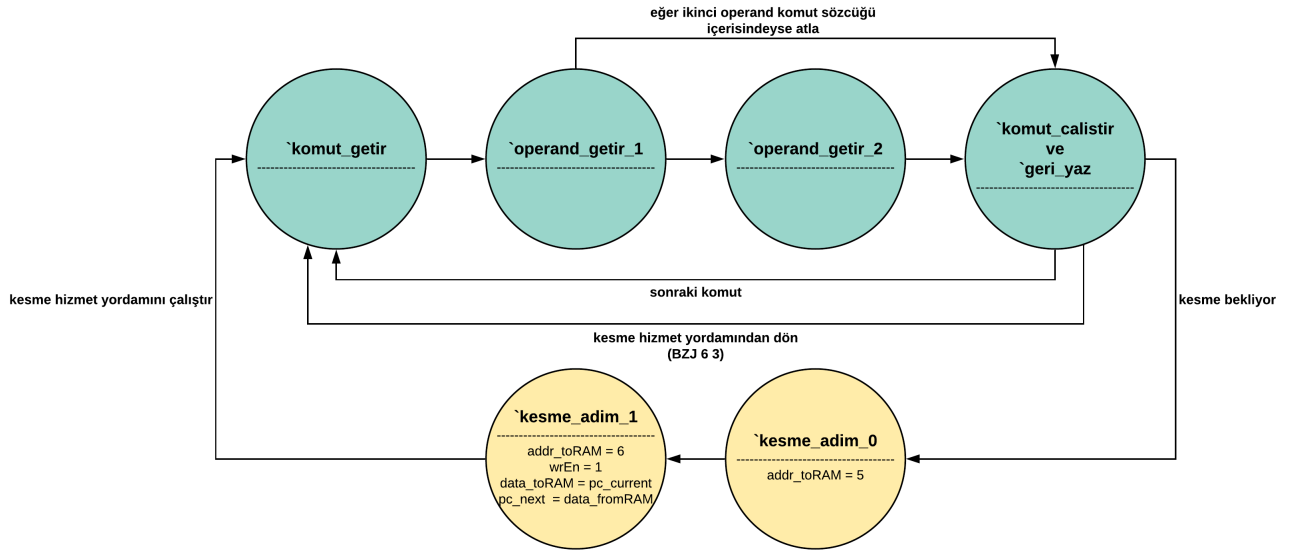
eğer ikinci operand komut sözcüğü içerisindeyse atla

`komut_getir

`operand_getir_1

`operand_getir_2

`komut_calistir ve `geri_yaz

sonraki komut

kesme hizmet yordamını çalıştır

kesme bekliyor

kesme hizmet yordamından dön (BZJ 6 3)

`kesme_adim_1

addr_toRAM = 6
wrEn = 1
data_toRAM = pc_current
pc_next = data_fromRAM

`kesme_adim_0

addr_toRAM = 5